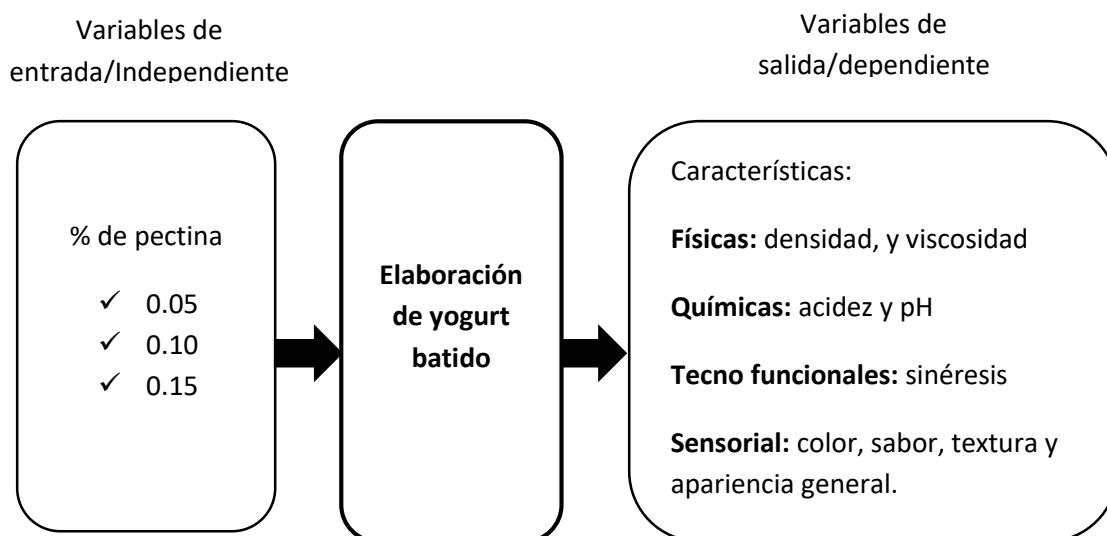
Variables de entrada/Independiente

Variables de salida/dependiente

% de pectina

✓ 0.05
✓ 0.10
✓ 0.15

**Elaboración de yogurt batido**

Características:

**Físicas:** densidad, y viscosidad

**Químicas:** acidez y pH

**Tecno funcionales:** sinéresis

**Sensorial:** color, sabor, textura y apariencia general.